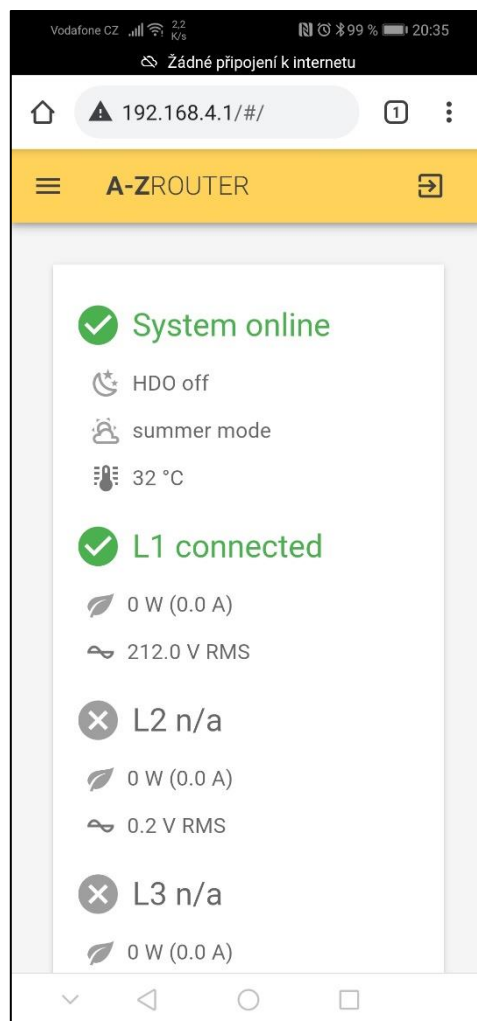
Vodafone CZ 2,2 K/s 99 % 20:35
Žádné připojení k internetu

192.168.4.1/#/ 1

A-ZROUTER

System online

HDO off

summer mode

32 °C

L1 connected

0 W (0.0 A)

212.0 V RMS

L2 n/a

0 W (0.0 A)

0.2 V RMS

L3 n/a

0 W (0.0 A)